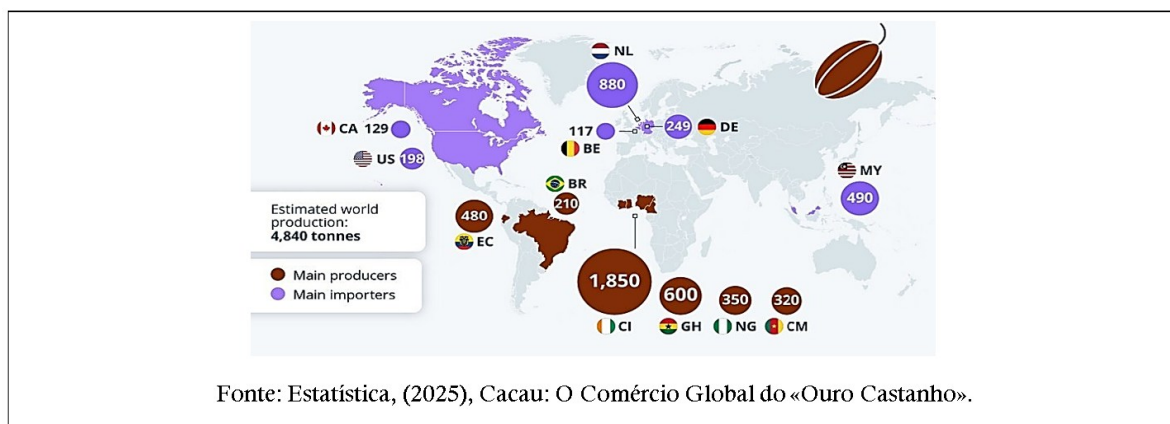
NL
880
CA 129
117
249 DE
BE
US 198
BR
MY
490
Estimated world production:
4,840 tonnes
480
210
EC
Main producers
Main importers
1,850
600
350
320
CI
GH
NG
CM

Fonte: Estatística, (2025), Cacau: O Comércio Global do «Ouro Castanho».